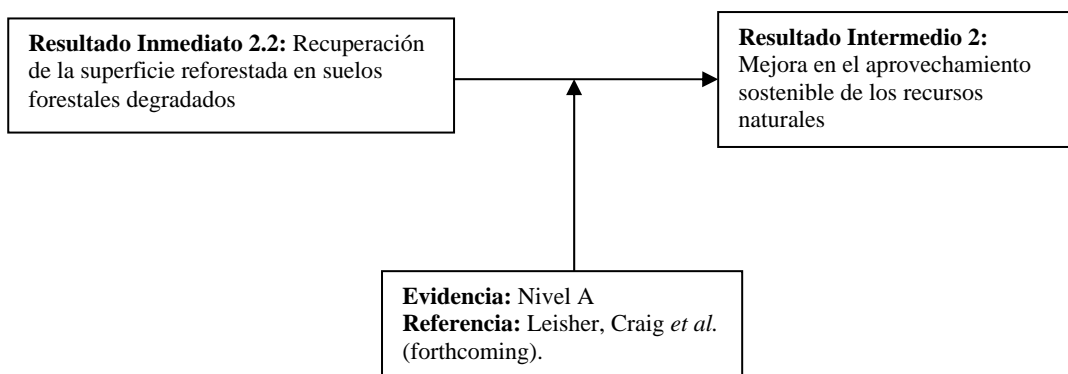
**Resultado Inmediato 2.2:** Recuperación de la superficie reforestada en suelos forestales degradados

**Resultado Intermedio 2:** Mejora en el aprovechamiento sostenible de los recursos naturales

**Evidencia:** Nivel A
**Referencia:** Leisher, Craig *et al.* (forthcoming).